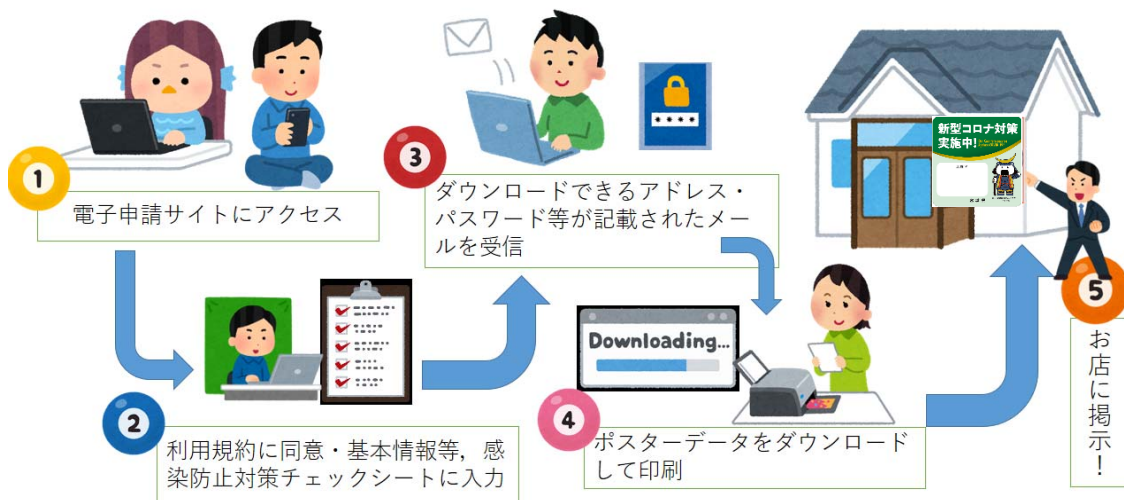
1

電子申請サイトにアクセス

2

利用規約に同意・基本情報等，感染防止対策チェックシートに入力

3

ダウンロードできるアドレス・パスワード等が記載されたメールを受信

Downloading...

4

ポスターデータをダウンロードして印刷

新型コロナ対策実施中!

5

お店に掲示！